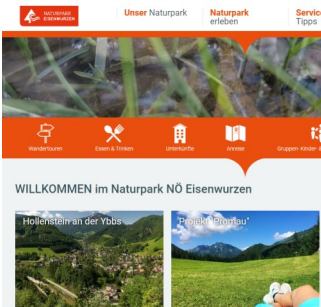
NATURPARK EISENWURZEN

Unser Naturpark

Naturpark erleben

Servic Tipps

Wandertouren

Essen & Trinken

Unterkünfte

Anreise

Gruppen- Kinder- &

WILLKOMMEN im Naturpark NÖ Eisenwurzen

Hollenstein an der Ybbs

"Projekt 'Promau'